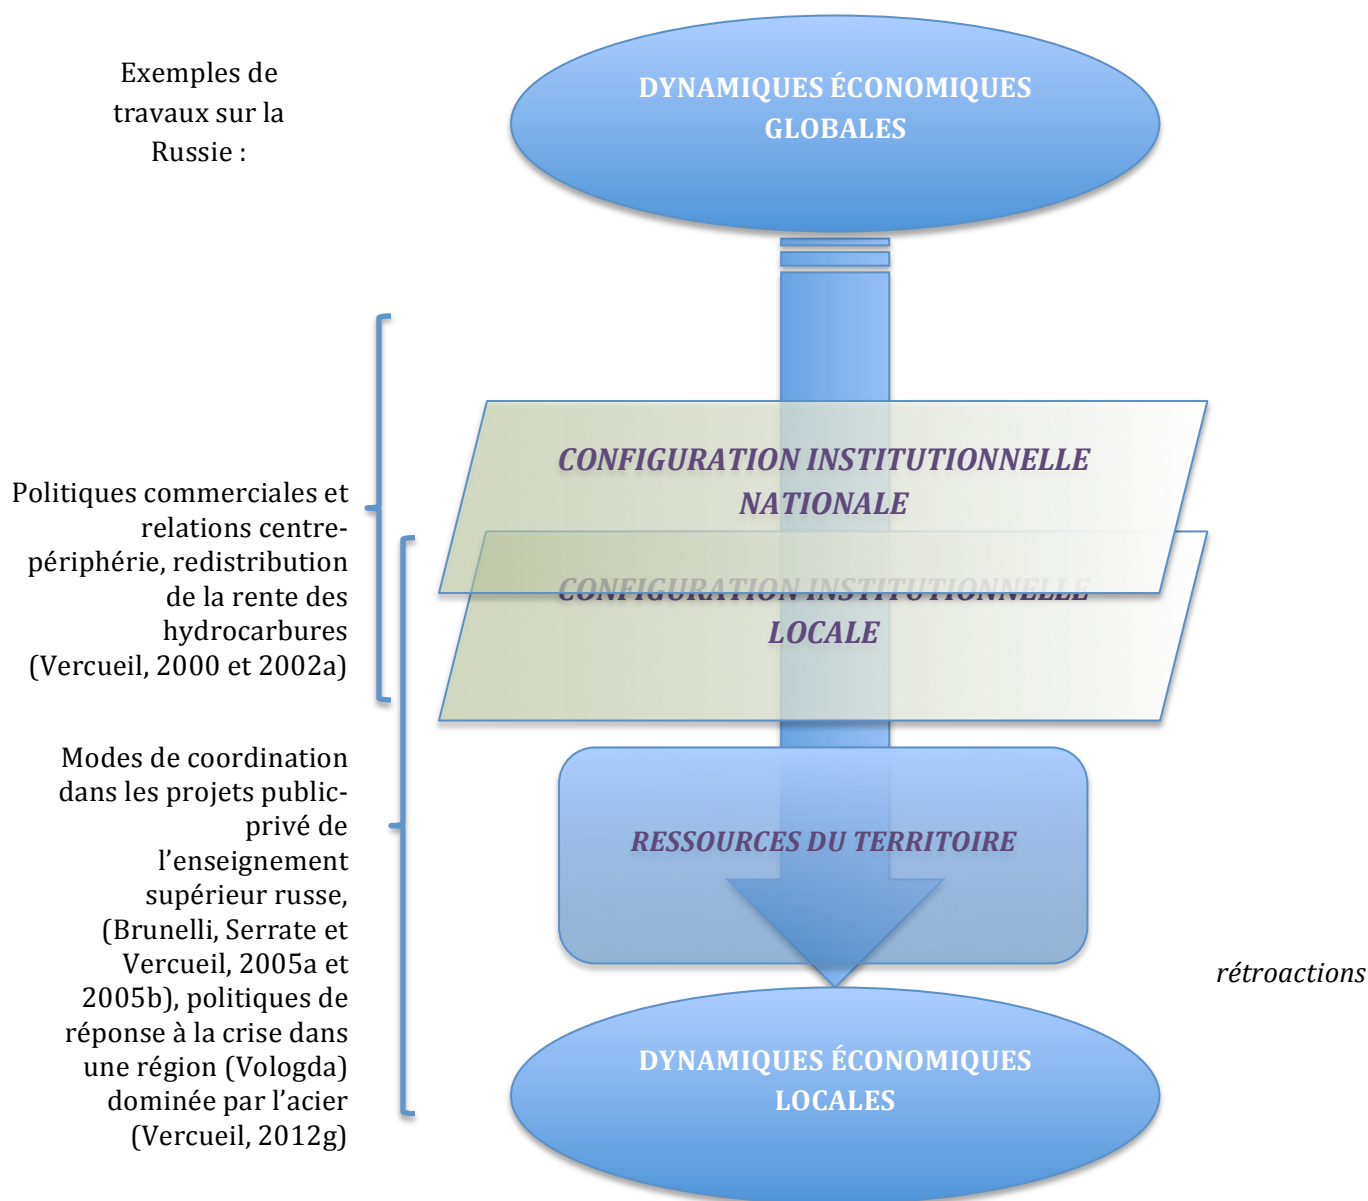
Exemples de travaux sur la Russie :

DYNAMIQUES ÉCONOMIQUES GLOBALES

Politiques commerciales et relations centre-périphérie, redistribution de la rente des hydrocarbures (Vercueil, 2000 et 2002a)

CONFIGURATION INSTITUTIONNELLE NATIONALE

CONFIGURATION INSTITUTIONNELLE LOCALE

Modes de coordination dans les projets public-privé de l'enseignement supérieur russe, (Brunelli, Serrate et Vercueil, 2005a et 2005b), politiques de réponse à la crise dans une région (Vologda) dominée par l'acier (Vercueil, 2012g)

RESSOURCES DU TERRITOIRE

rétroactions

DYNAMIQUES ÉCONOMIQUES LOCALES